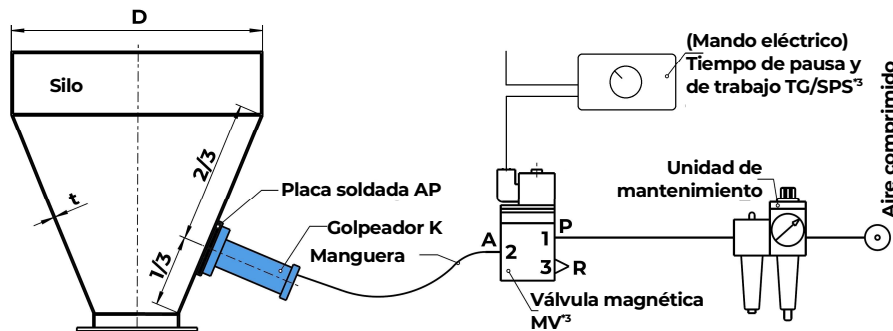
D

Silo

t

2/3

1/3

Placa soldada AP

Golpeador K

Manguera

(Mando eléctrico)
Tiempo de pausa y de trabajo TG/SPS*3

A

2

1

P

3

R

Válvula magnética MV*3

Unidad de mantenimiento

Aire comprimido